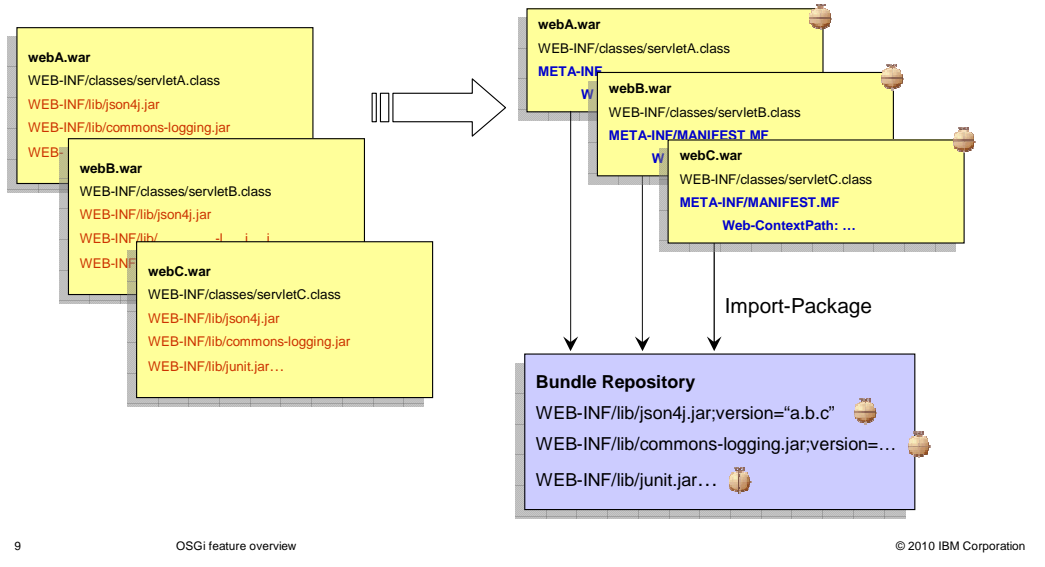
webA.war
WEB-INF/classes/servletA.class
WEB-INF/lib/json4j.jar
WEB-INF/lib/commons-logging.jar
WEB

webB.war
WEB-INF/classes/servletB.class
WEB-INF/lib/json4j.jar
WEB-INF/lib/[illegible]
WEB-INF

webC.war
WEB-INF/classes/servletC.class
WEB-INF/lib/json4j.jar
WEB-INF/lib/commons-logging.jar
WEB-INF/lib/junit.jar…

webA.war
WEB-INF/classes/servletA.class
META-INF
W

webB.war
WEB-INF/classes/servletB.class
META-INF/MANIFEST.MF
W

webC.war
WEB-INF/classes/servletC.class
META-INF/MANIFEST.MF
Web-ContextPath: …

Import-Package

Bundle Repository
WEB-INF/lib/json4j.jar;version="a.b.c"
WEB-INF/lib/commons-logging.jar;version=…
WEB-INF/lib/junit.jar…

9
OSGi feature overview
© 2010 IBM Corporation